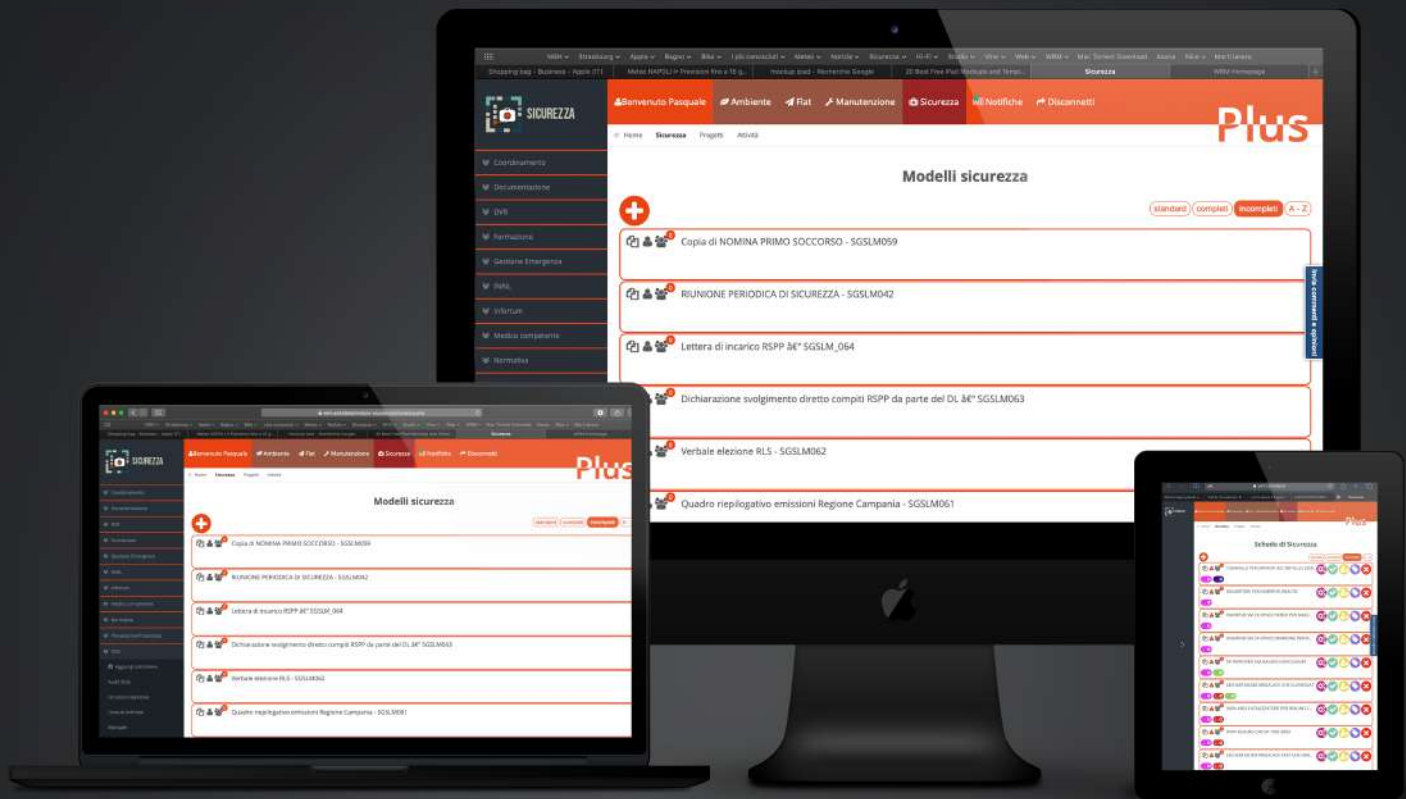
SICUREZZA

Benvenuto Pasquale Ambiente Flat Manutenzione Sicurezza Notifiche Disconnetti

Plus

Home Sicurezza Progetti Attività

Coordinamento
Documentazione
DVR
Formazione
Gestione Emergenze
INAIL
Infortuni
Medico competente
Normativa

Modelli sicurezza

standard completi incompleti A - Z

Copia di NOMINA PRIMO SOCCORSO - SGSLM059

RIUNIONE PERIODICA DI SICUREZZA - SGSLM042

Lettera di incarico RSPP â€" SGSLM_064

Dichiarazione svolgimento diretto compiti RSPP da parte del DL â€" SGSLM063

Verbale elezione RLS - SGSLM062

Quadro riepilogativo emissioni Regione Campania - SGSLM061

Invia commenti e opinioni

SICUREZZA

Benvenuto Pasquale Ambiente Flat Manutenzione Sicurezza Notifiche Disconnetti

Plus

Modelli sicurezza

Copia di NOMINA PRIMO SOCCORSO - SGSLM059

RIUNIONE PERIODICA DI SICUREZZA - SGSLM042

Lettera di incarico RSPP â€" SGSLM_064

Dichiarazione svolgimento diretto compiti RSPP da parte del DL â€" SGSLM063

Verbale elezione RLS - SGSLM062

Quadro riepilogativo emissioni Regione Campania - SGSLM061

Plus

Schede di Sicurezza